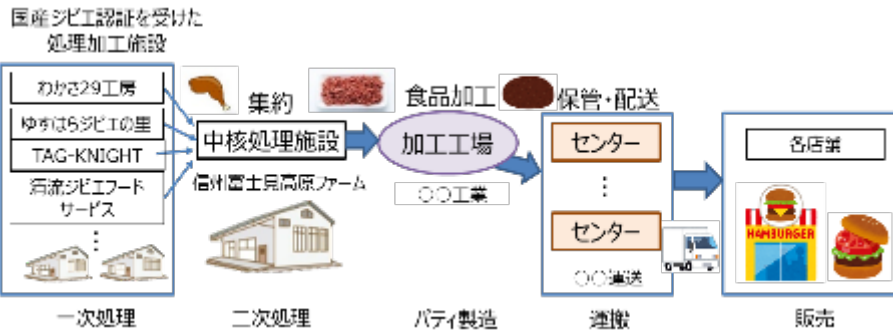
国産ジビエ認証を受けた処理加工施設

わかさ29工房

ゆすはらジビエの里

TAG-KNIGHT

清流ジビエフードサービス

⋮

集約

中核処理施設

信州富士見高原ファーム

食品加工

加工工場

◯◯工業

保管・配送

センター

⋮

センター

◯◯運送

各店舗

HAMBURGER

一次処理

二次処理

パティ製造

運搬

販売